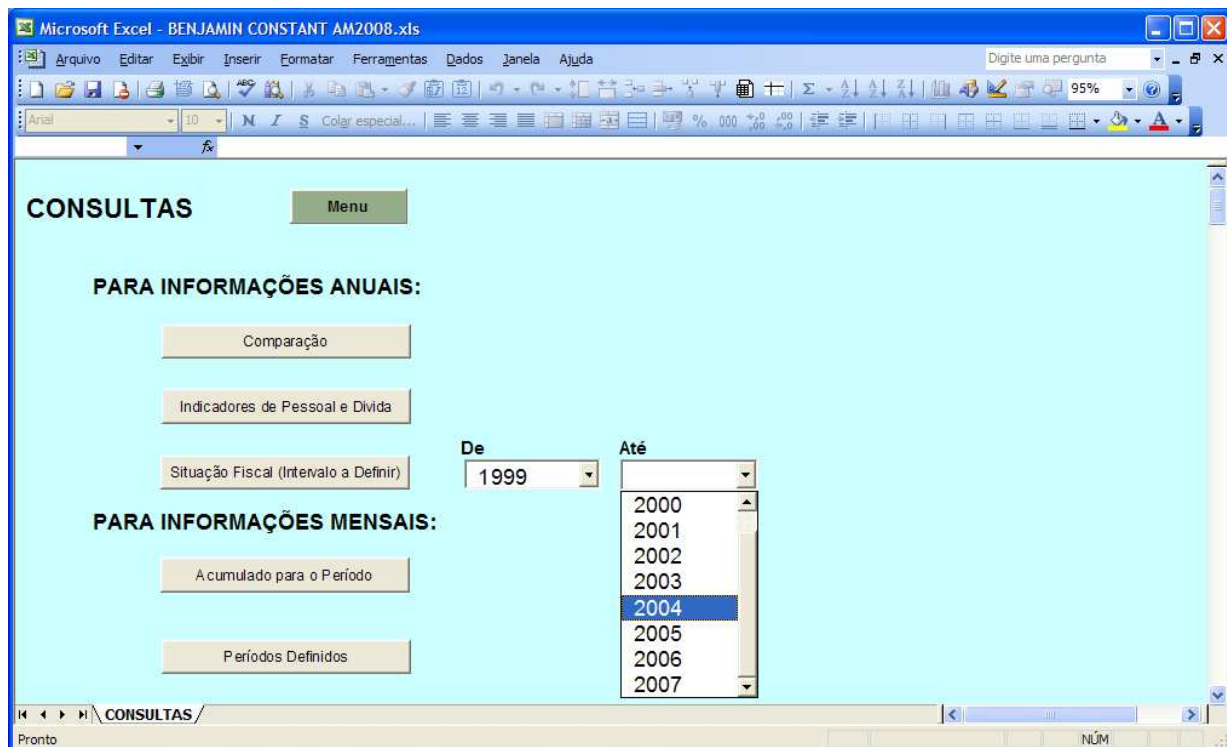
Microsoft Excel - BENJAMIN CONSTANT AM2008.xls

Arquivo Editar Exibir Inserir Formatar Ferramentas Dados Janela Ajuda

Digite uma pergunta

95%

Arial 10 N I S Colar especial...

CONSULTAS

Menu

PARA INFORMAÇÕES ANUAIS:

Comparação

Indicadores de Pessoal e Divida

De

Até

Situação Fiscal (Intervalo a Definir)

1999

2000
2001
2002
2003
2004
2005
2006
2007

PARA INFORMAÇÕES MENSAIS:

Acumulado para o Período

Períodos Definidos

CONSULTAS

Pronto

NÚM